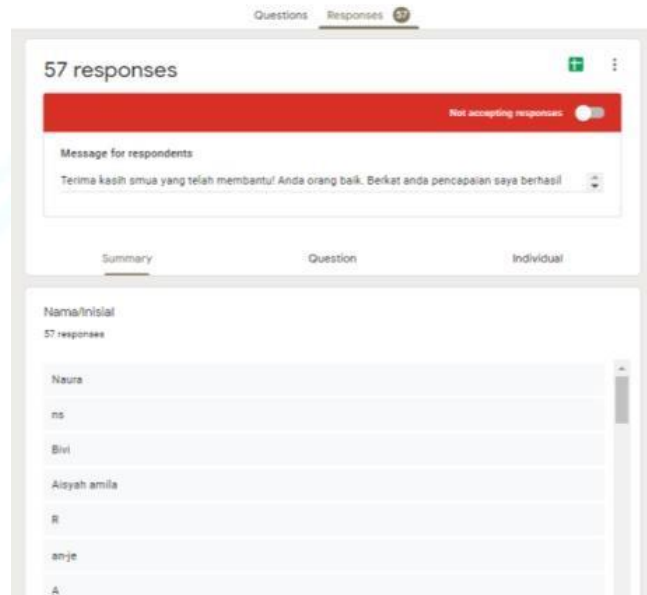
Questions Responses 57

57 responses

Not accepting responses

Message for respondents

Terima kasih smua yang telah membantu! Anda orang baik. Berkat anda pencapaian saya berhasil

Summary Question Individual

Nama/Inisial

57 responses

Naura

ns

Bivi

Aisyah amila

R

an-je

A